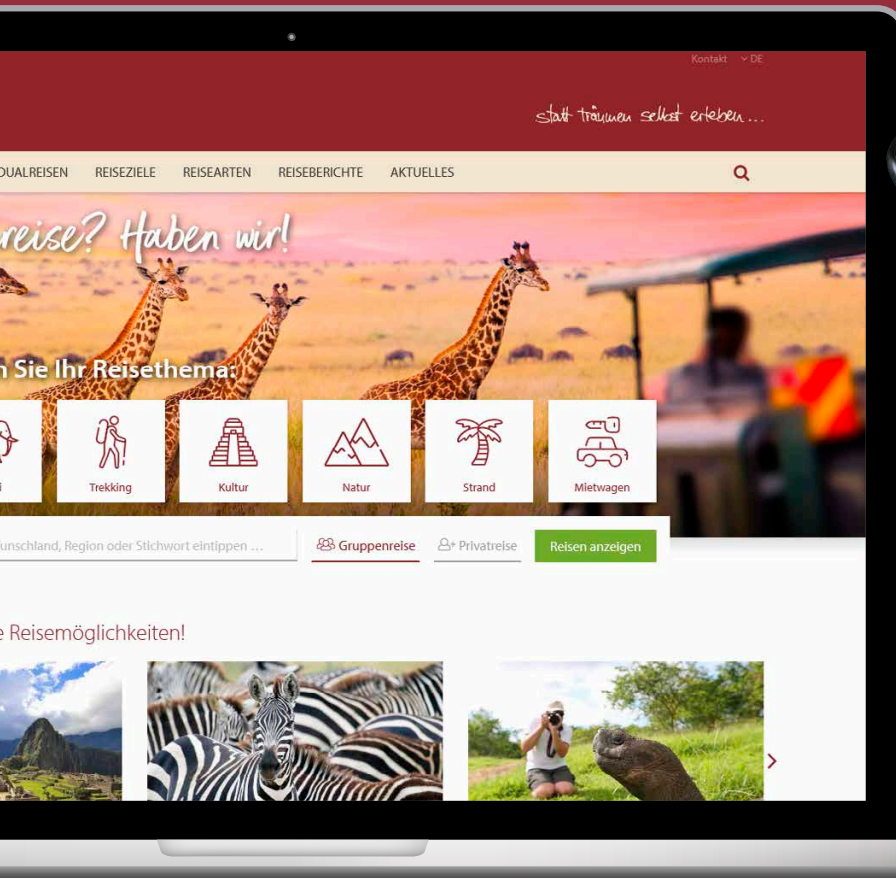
Kontakt DE

statt träumen selbst erleben ...

DUALREISEN REISEZIELE REISEARTEN REISEBERICHTE AKTUELLES

reise? Haben wir!

n Sie Ihr Reisethema:

i

Trekking

Kultur

Natur

Strand

Mietwagen

unschland, Region oder Stichwort eintippen ...

Gruppenreise

Privatreise

Reisen anzeigen

e Reisemöglichkeiten!